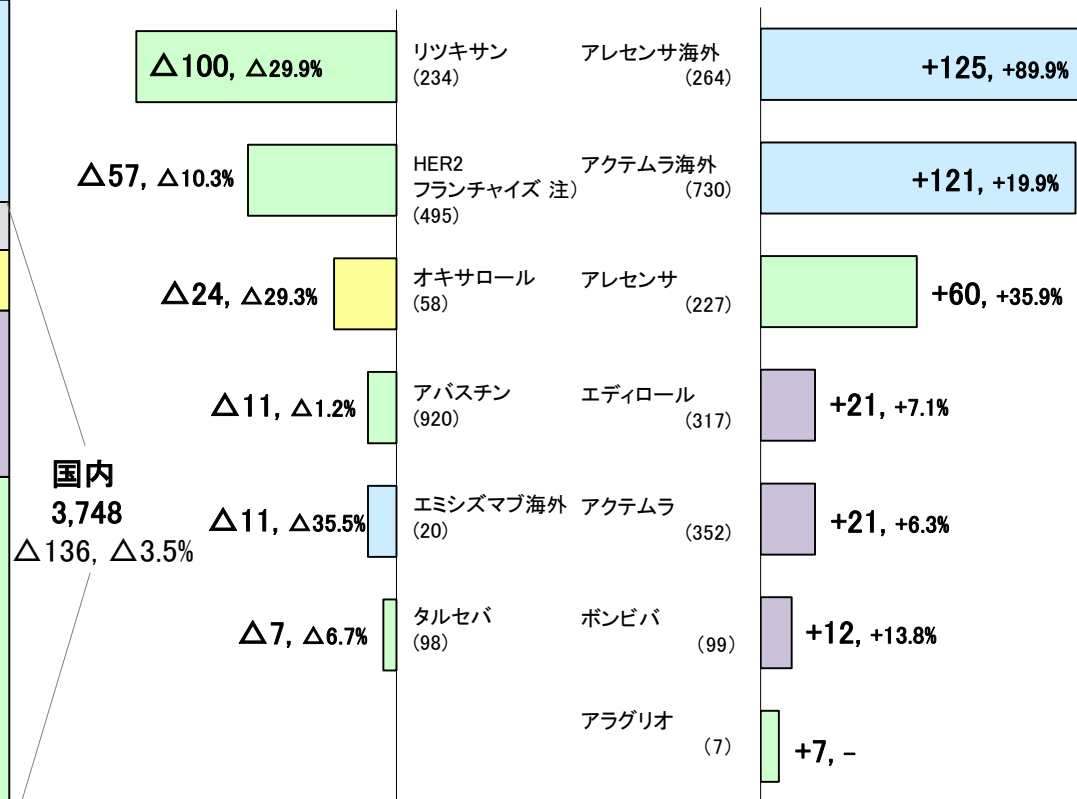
国内
3,748
△136, △3.5%

△100, △29.9%
リツキサン
(234)

△57, △10.3%
HER2
フランチャイズ 注)
(495)

△24, △29.3%
オキサロール
(58)

△11, △1.2%
アバスチン
(920)

△11, △35.5%
エミシズマブ海外
(20)

△7, △6.7%
タルセバ
(98)

アレセンサ海外
(264)
+125, +89.9%

アクテムラ海外
(730)
+121, +19.9%

アレセンサ
(227)
+60, +35.9%

エディロール
(317)
+21, +7.1%

アクテムラ
(352)
+21, +6.3%

ボンビバ
(99)
+12, +13.8%

アラグリオ
(7)
+7, –